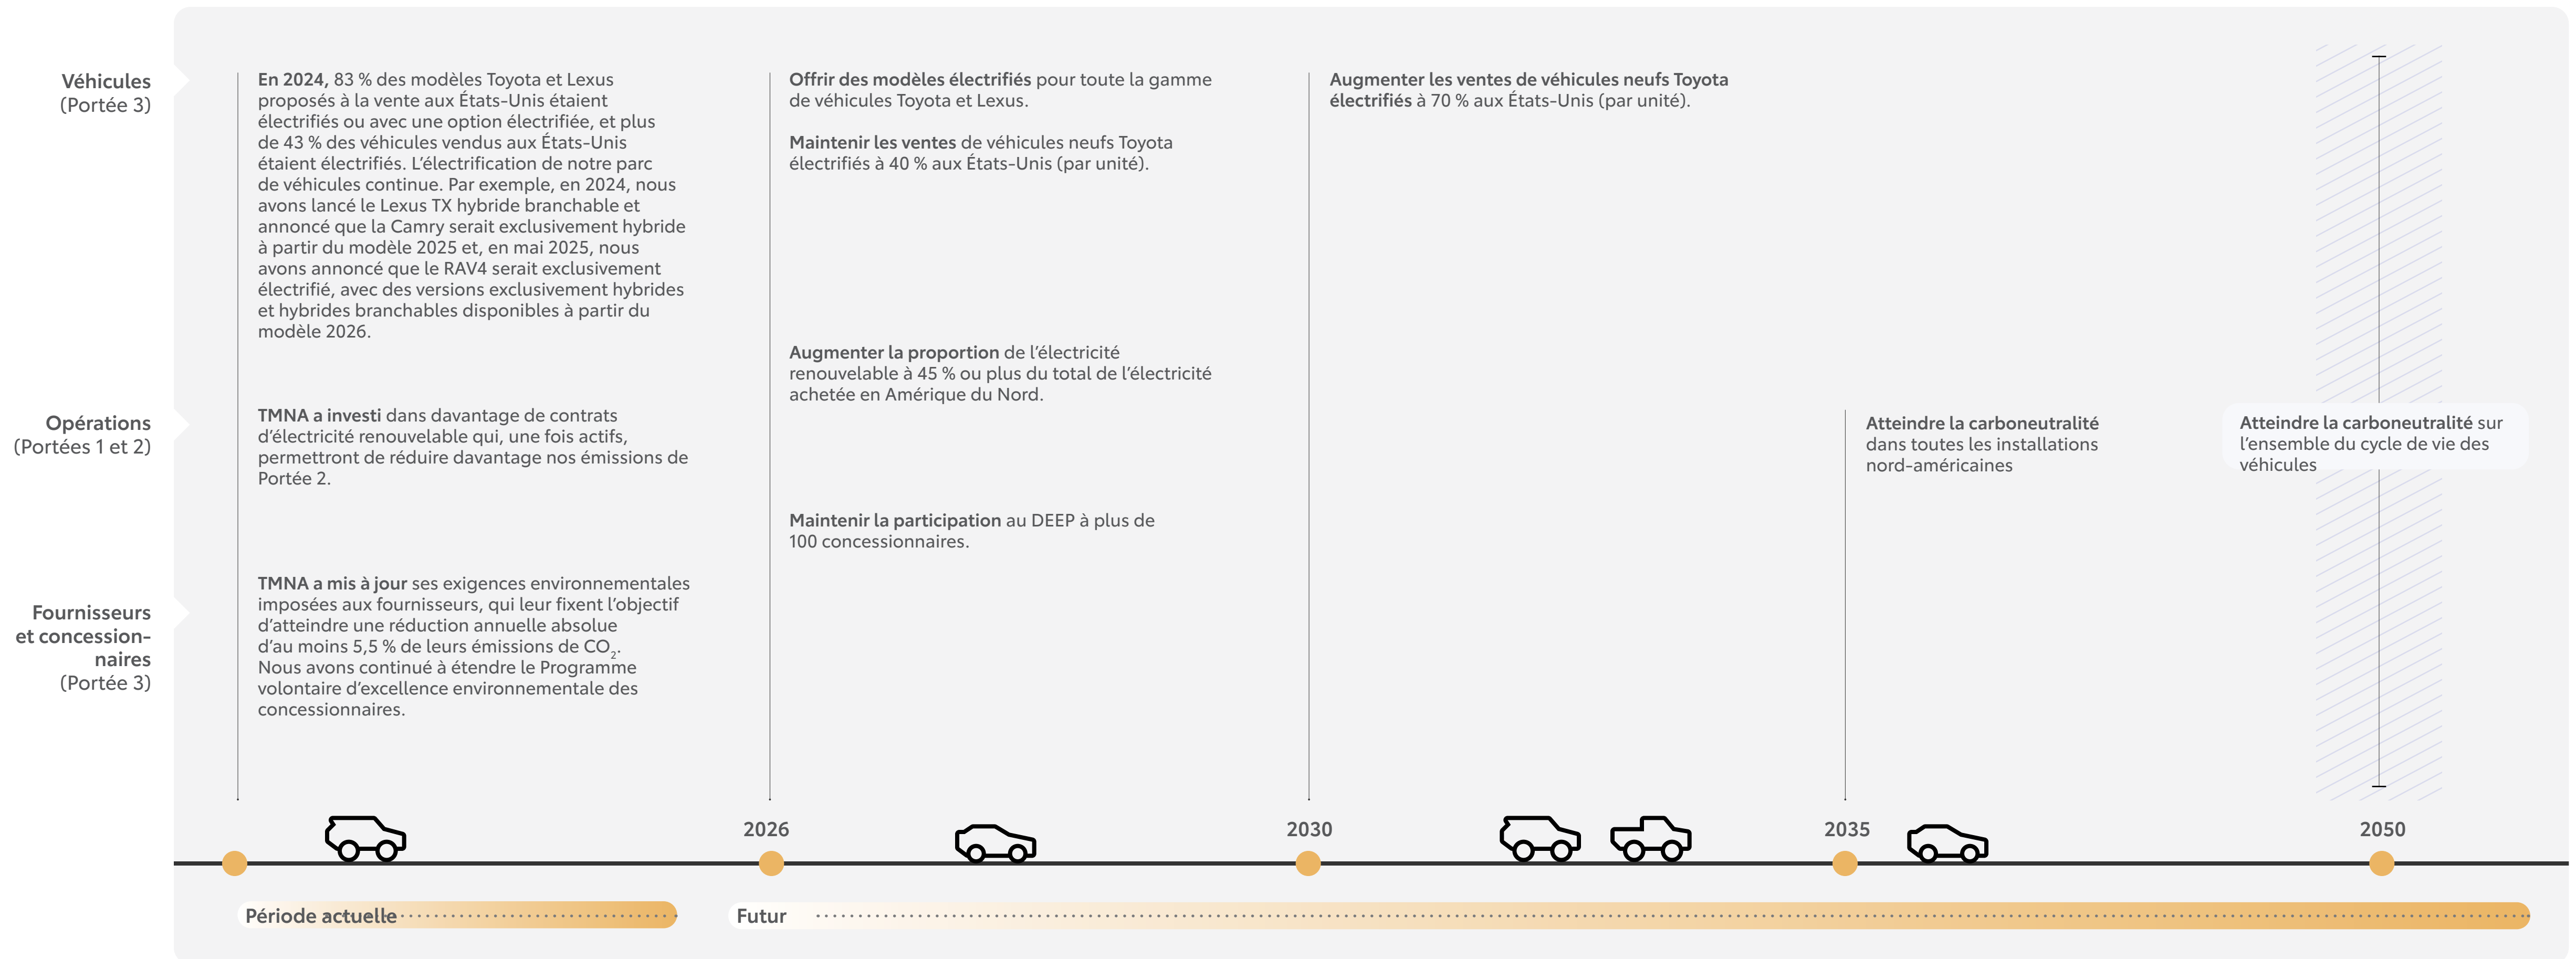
Véhicules
(Portée 3)

En 2024, 83 % des modèles Toyota et Lexus proposés à la vente aux États-Unis étaient électrifiés ou avec une option électrifiée, et plus de 43 % des véhicules vendus aux États-Unis étaient électrifiés. L'électrification de notre parc de véhicules continue. Par exemple, en 2024, nous avons lancé le Lexus TX hybride branchable et annoncé que la Camry serait exclusivement hybride à partir du modèle 2025 et, en mai 2025, nous avons annoncé que le RAV4 serait exclusivement électrifié, avec des versions exclusivement hybrides et hybrides branchables disponibles à partir du modèle 2026.

Offrir des modèles électrifiés pour toute la gamme de véhicules Toyota et Lexus.

Maintenir les ventes de véhicules neufs Toyota électrifiés à 40 % aux États-Unis (par unité).

Augmenter les ventes de véhicules neufs Toyota électrifiés à 70 % aux États-Unis (par unité).

Opérations
(Portées 1 et 2)

TMNA a investi dans davantage de contrats d'électricité renouvelable qui, une fois actifs, permettront de réduire davantage nos émissions de Portée 2.

Augmenter la proportion de l'électricité renouvelable à 45 % ou plus du total de l'électricité achetée en Amérique du Nord.

Atteindre la carboneutralité dans toutes les installations nord-américaines

Atteindre la carboneutralité sur l'ensemble du cycle de vie des véhicules

Fournisseurs et concessionnaires
(Portée 3)

TMNA a mis à jour ses exigences environnementales imposées aux fournisseurs, qui leur fixent l'objectif d'atteindre une réduction annuelle absolue d'au moins 5,5 % de leurs émissions de $CO_2$. Nous avons continué à étendre le Programme volontaire d'excellence environnementale des concessionnaires.

Maintenir la participation au DEEP à plus de 100 concessionnaires.

2026
2030
2035
2050

Période actuelle
Futur